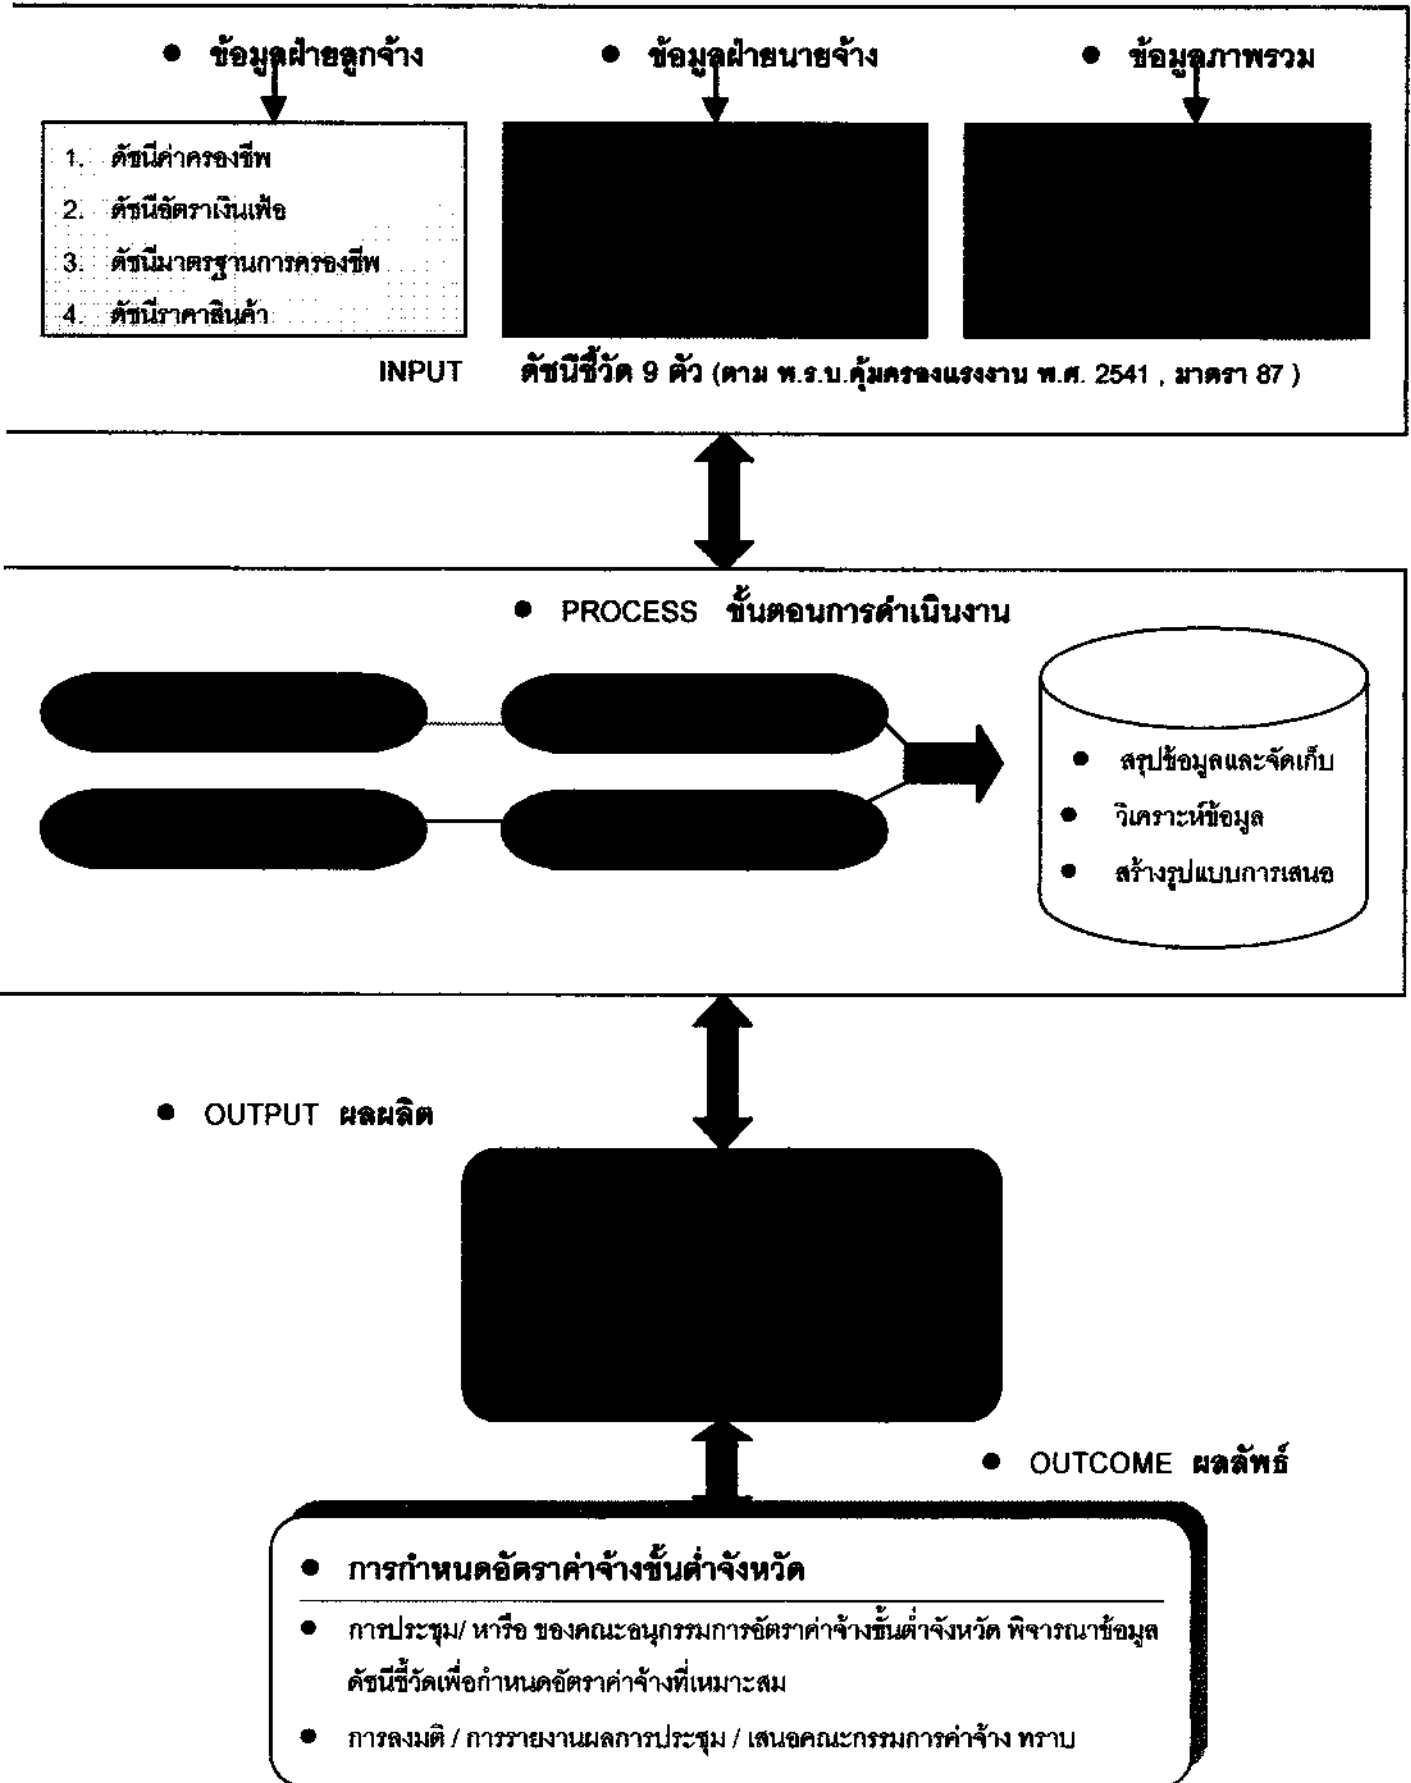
• ข้อมูลฝ่ายลูกจ้าง

• ข้อมูลฝ่ายนายจ้าง

• ข้อมูลภาพรวม

1. ดัชนีค่าครองชีพ
2. ดัชนีอัตราเงินเฟ้อ
3. ดัชนีมาตรฐานการครองชีพ
4. ดัชนีราคาสินค้า

INPUT ดัชนีชี้วัด 9 ตัว (ตาม พ.ร.บ.คุ้มครองแรงงาน พ.ศ. 2541 , มาตรา 87 )

• PROCESS ขั้นตอนการดำเนินงาน

• สรุปข้อมูลและจัดเก็บ
• วิเคราะห์ข้อมูล
• สร้างรูปแบบการเสนอ

• OUTPUT ผลผลิต

• OUTCOME ผลลัพธ์

• การกำหนดอัตราค่าจ้างขั้นต่ำจังหวัด

• การประชุม/ หารือ ของคณะอนุกรรมการอัตราค่าจ้างขั้นต่ำจังหวัด พิจารณาข้อมูลดัชนีชี้วัดเพื่อกำหนดอัตราค่าจ้างที่เหมาะสม

• การลงมติ / การรายงานผลการประชุม / เสนอคณะกรรมการค่าจ้าง ทราบ